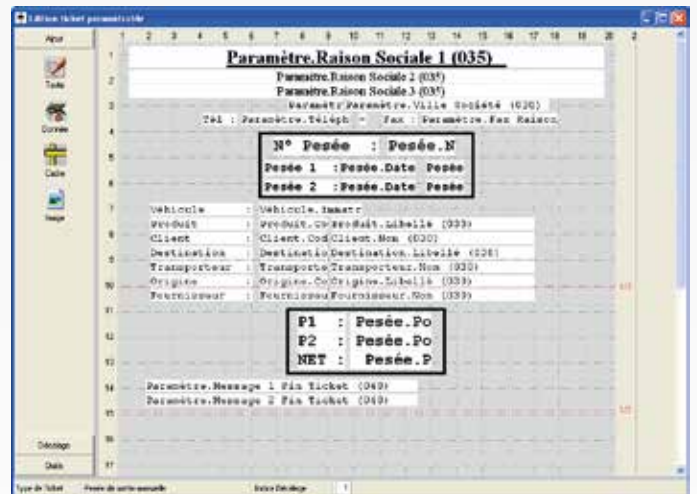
Edition ticket paramétrable

Ajout

Texte

Donnée

Cadre

Image

Décalage

Quitter

1 2 3 4 5 6 7 8 9 10 11 12 13 14 15 16 17 18 19 20 21

Paramètre.Raison Sociale 1 (035)

Paramètre.Raison Sociale 2 (035)

Paramètre.Raison Sociale 3 (035)

Paramètr Paramètre.Ville Société (020)

Tél : Paramètre.Téléph - Fax : Paramètre.Fax Raison

N° Pesée : Pesée.N

Pesée 1 : Pesée.Date Pesée

Pesée 2 : Pesée.Date Pesée

Véhicule : Véhicule.Immatr

Produit : Produit.Co Produit.Libellé (033)

Client : Client.Cod Client.Nom (030)

Destination : Destinatio Destination.Libellé (030)

Transporteur : Transporte Transporteur.Nom (033)

Origine : Origine.Co Origine.Libellé (033)

Fournisseur : Fournisseu Fournisseur.Nom (033)

P1 : Pesée.Po

P2 : Pesée.Po

NET : Pesée.P

Paramètre.Message 1 Fin Ticket (040)

Paramètre.Message 2 Fin Ticket (040)

Type de Ticket Pesée de sortie manuelle Entrer Décalage 1